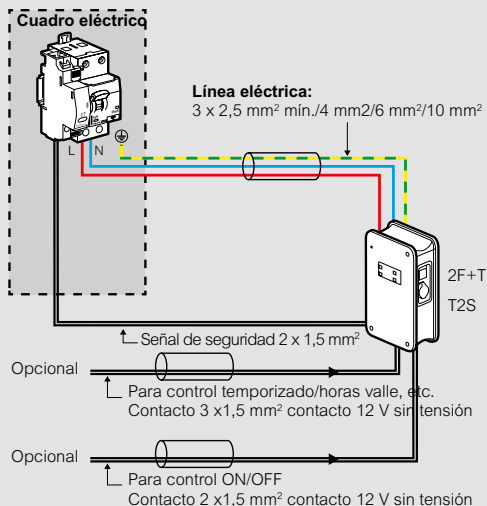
Cuadro eléctrico

L N

Línea eléctrica:
3 x 2,5 mm² mín./4 mm2/6 mm²/10 mm²

2F+T

T2S

Señal de seguridad 2 x 1,5 mm²

Opcional

Para control temporizado/horas valle, etc.
Contacto 3 x1,5 mm² contacto 12 V sin tensión

Opcional

Para control ON/OFF
Contacto 2 x1,5 mm² contacto 12 V sin tensión